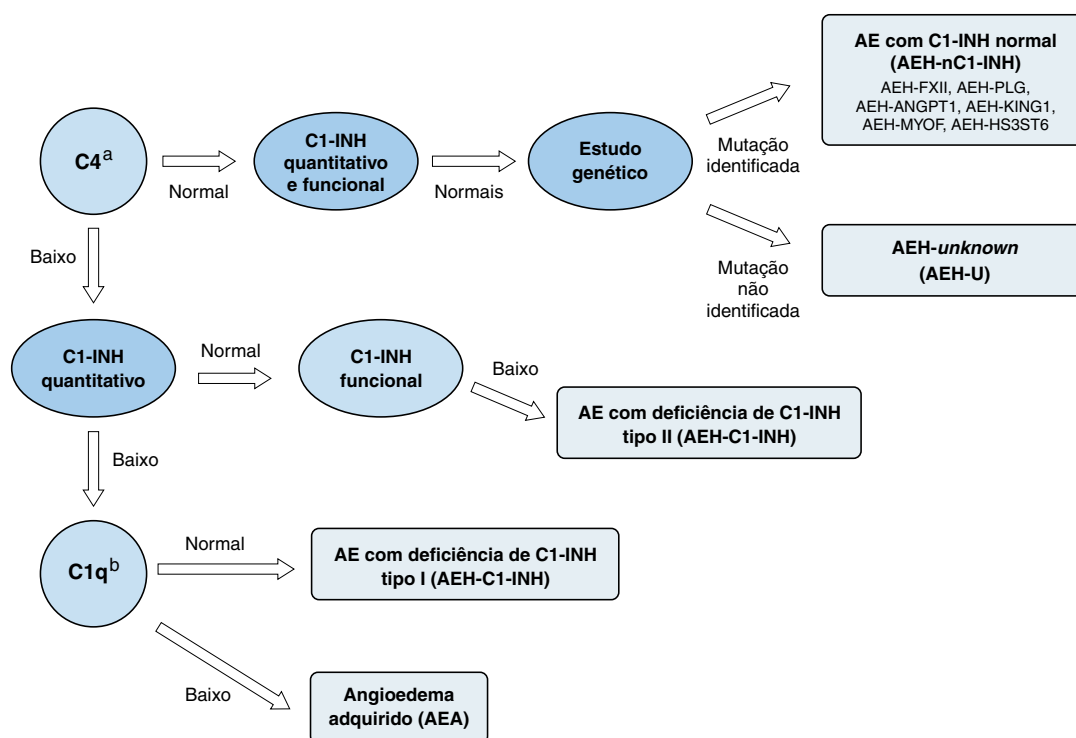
AE com C1-INH normal (AEH-nC1-INH)
AEH-FXII, AEH-PLG, AEH-ANGPT1, AEH-KING1, AEH-MYOF, AEH-HS3ST6

$C4^a$

Normal

C1-INH quantitativo e funcional

Normais

Estudo genético

Mutação identificada

Mutação não identificada

AEH-*unknown* (AEH-U)

Baixo

C1-INH quantitativo

Normal

C1-INH funcional

Baixo

AE com deficiência de C1-INH tipo II (AEH-C1-INH)

Baixo

$C1q^b$

Normal

AE com deficiência de C1-INH tipo I (AEH-C1-INH)

Baixo

Angioedema adquirido (AEA)